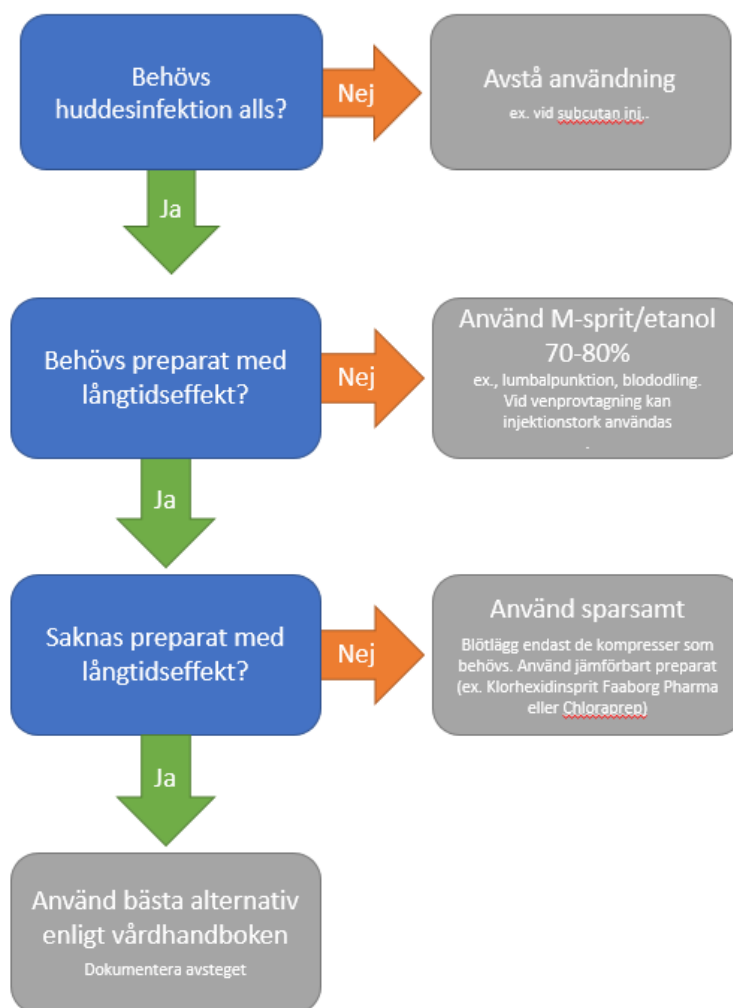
Behövs huddesinfektion alls?

Nej

Avstå användning
ex. vid subcutan inj..

Ja

Behövs preparat med långtidseffekt?

Nej

Använd M-sprit/etanol 70-80%
ex., lumbalpunktion, blododling. Vid venprovtagning kan injektionstork användas
.

Ja

Saknas preparat med långtidseffekt?

Nej

Använd sparsamt
Blötlägg endast de kompresser som behövs. Använd jämförbart preparat (ex. Klorhexidinsprit Faaborg Pharma eller Chloraprep)

Ja

Använd bästa alternativ enligt vårdhandboken
Dokumentera avsteget